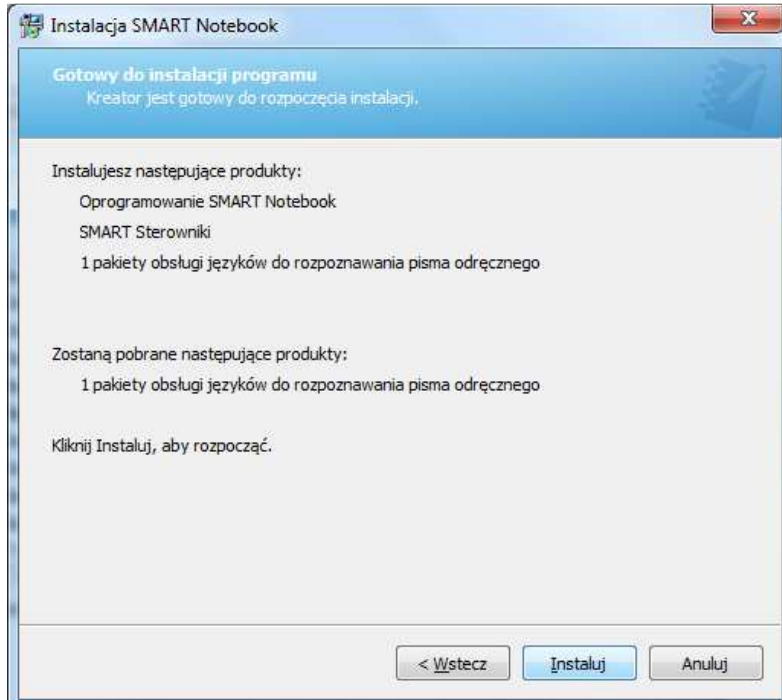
Instalacja SMART Notebook

Gotowy do instalacji programu
Kreator jest gotowy do rozpoczęcia instalacji.

Instalujesz następujące produkty:

Oprogramowanie SMART Notebook

SMART Sterowniki

1 pakiety obsługi języków do rozpoznawania pisma odręcznego

Zostaną pobrane następujące produkty:

1 pakiety obsługi języków do rozpoznawania pisma odręcznego

Kliknij Instaluj, aby rozpocząć.

< Wstecz | Instaluj | Anuluj